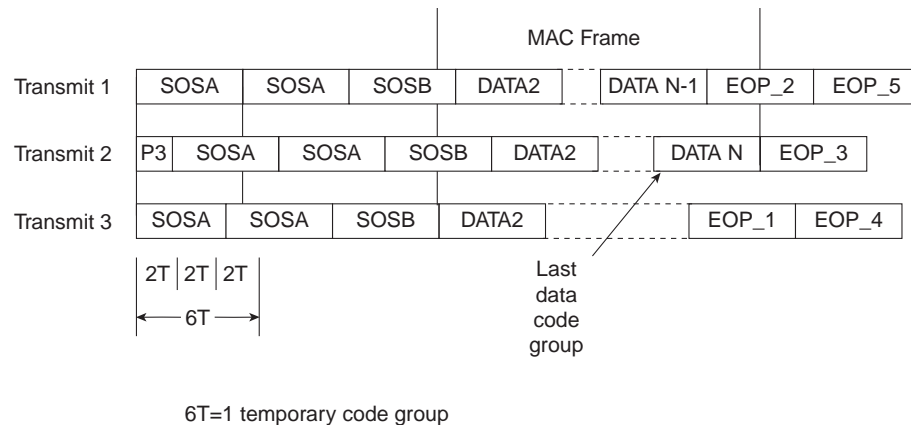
MAC Frame

Transmit 1 SOSA SOSA SOSB DATA2 DATA N-1 EOP_2 EOP_5

Transmit 2 P3 SOSA SOSA SOSB DATA2 DATA N EOP_3

Transmit 3 SOSA SOSA SOSB DATA2 EOP_1 EOP_4

2T 2T 2T

6T

Last data code group

6T=1 temporary code group